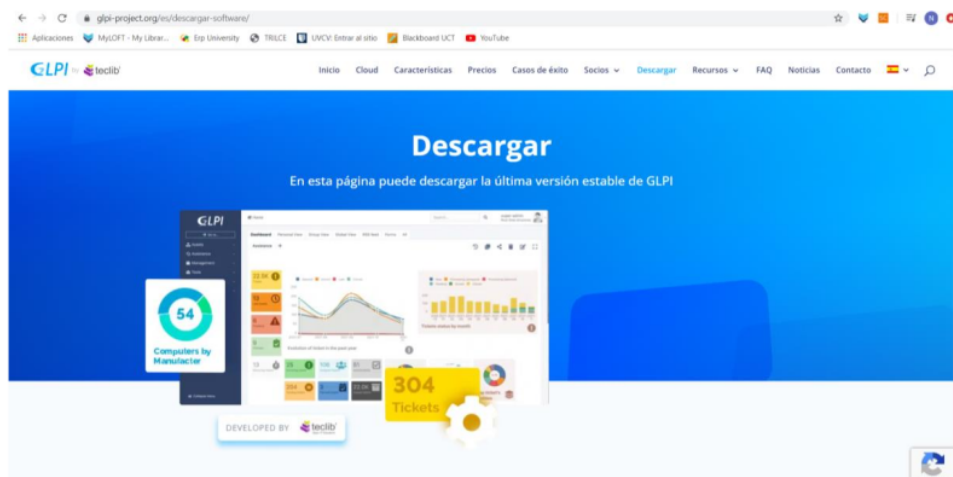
glpi-project.org/es/descargar-software/

Aplicaciones MyLOFT - My Librar... Erp University TRILCE UVCV: Entrar al sitio Blackboard UCT YouTube

GLPI by teclib'

Inicio Cloud Características Precios Casos de éxito Socios Descargar Recursos FAQ Noticias Contacto

Descargar

En esta página puede descargar la última versión estable de GLPI

GLPI

54

Computers by Manufacturer

304 Tickets

DEVELOPED BY teclib'